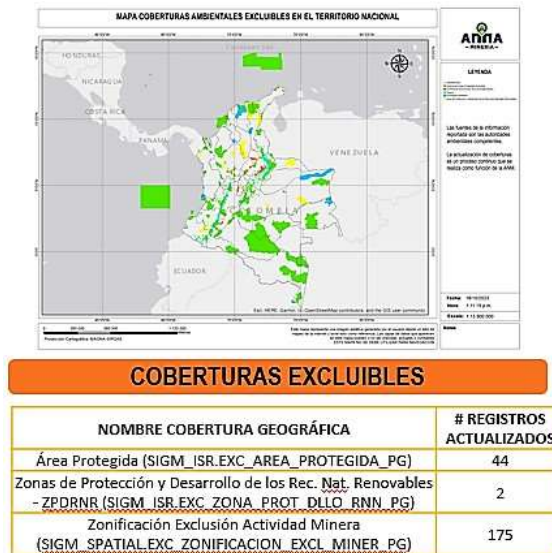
MAPA COBERTURAS AMBIENTALES EXCLUIBLES EN EL TERRITORIO NACIONAL

ANNA
MINERIA

HONDURAS
NICARAGUA
COSTA RICA
PANAMA
VENEZUELA
COLOMBIA
ECUADOR

LEYENDA

Las fuentes de la información reportada son las autoridades ambientales competentes.

La actualización de coberturas es un proceso continuo que se realiza como función de la ANM.

Fecha: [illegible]
Hora: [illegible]
Escala: 1:10.000.000

Esri, HERE, Garmin, (c) OpenStreetMap contributors, and the GIS user community

COBERTURAS EXCLUIBLES

| NOMBRE COBERTURA GEOGRÁFICA | # REGISTROS ACTUALIZADOS |
|---|---|
| Área Protegida (SIGM_ISR.EXC_AREA_PROTEGIDA_PG) | 44 |
| Zonas de Protección y Desarrollo de los Rec. Nat. Renovables - ZPDRNR (SIGM_ISR.EXC_ZONA_PROT_DLLO_RNN_PG) | 2 |
| Zonificación Exclusión Actividad Minera (SIGM_SPATIAL.EXC_ZONIFICACION_EXCL_MINER_PG) | 175 |